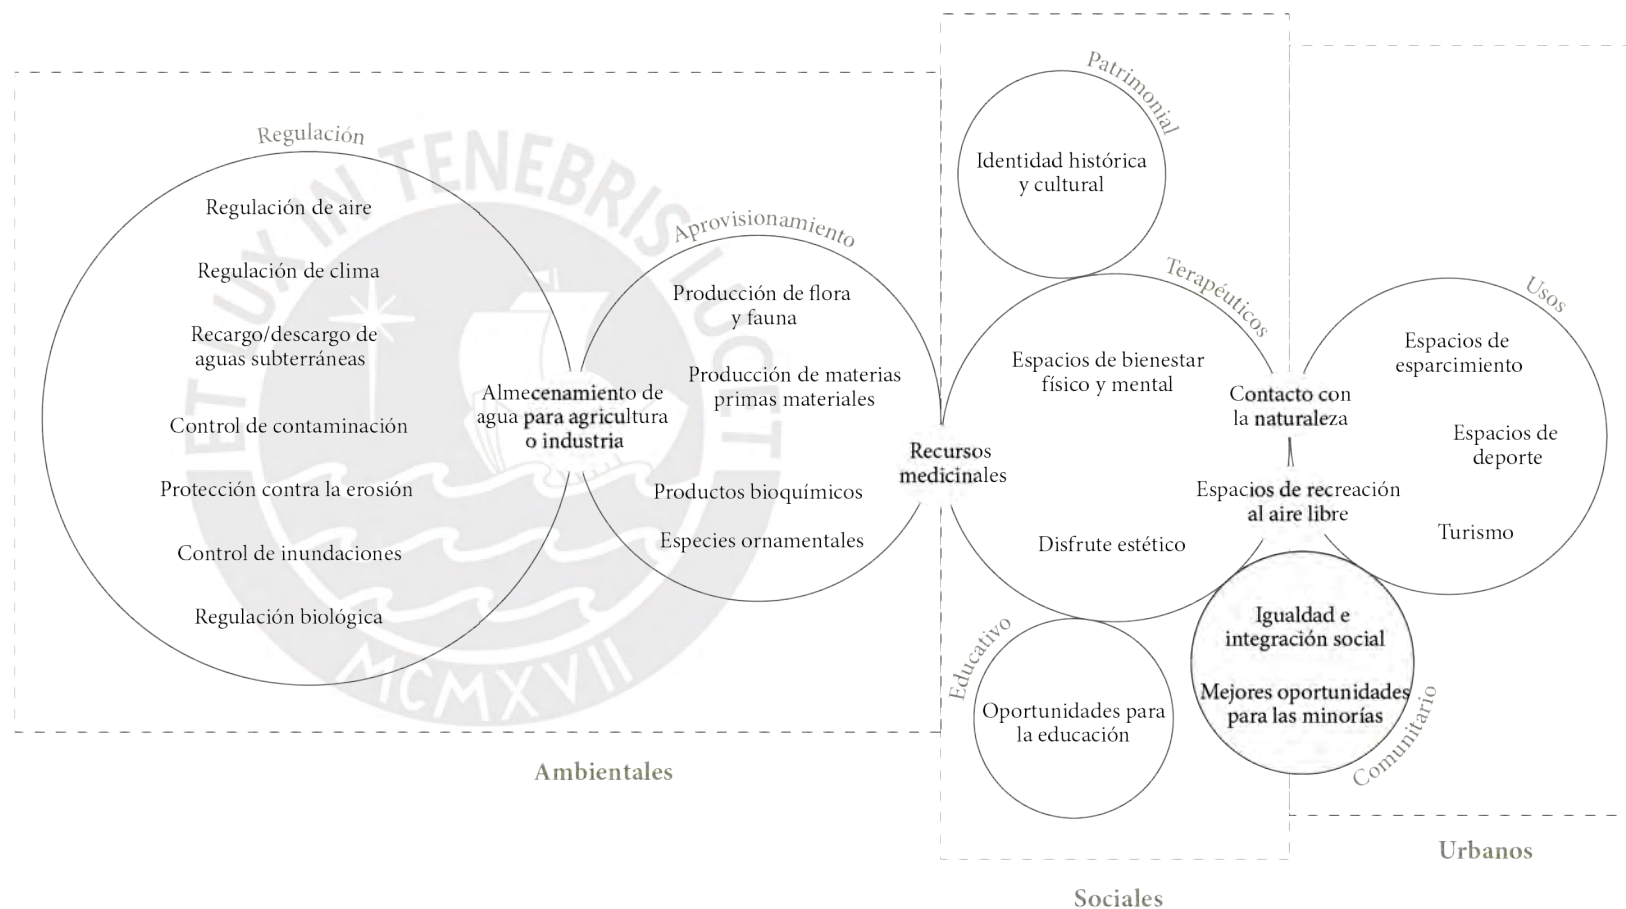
Regulación

Regulación de aire

Regulación de clima

Recargo/descargo de aguas subterráneas

Control de contaminación

Protección contra la erosión

Control de inundaciones

Regulación biológica

Almecenamiento de agua para agricultura o industria

Aprovisionamiento

Producción de flora y fauna

Producción de materias primas materiales

Productos bioquímicos

Especies ornamentales

Recursos medicinales

Patrimonial

Identidad histórica y cultural

Terapéuticos

Espacios de bienestar físico y mental

Disfrute estético

Contacto con la naturaleza

Espacios de recreación al aire libre

Usos

Espacios de esparcimiento

Espacios de deporte

Turismo

Educativo

Oportunidades para la educación

Igualdad e integración social

Mejores oportunidades para las minorías

Comunitario

Ambientales

Sociales

Urbanos

ET LUX IN TENEBRIS LUCET

MCMXVII